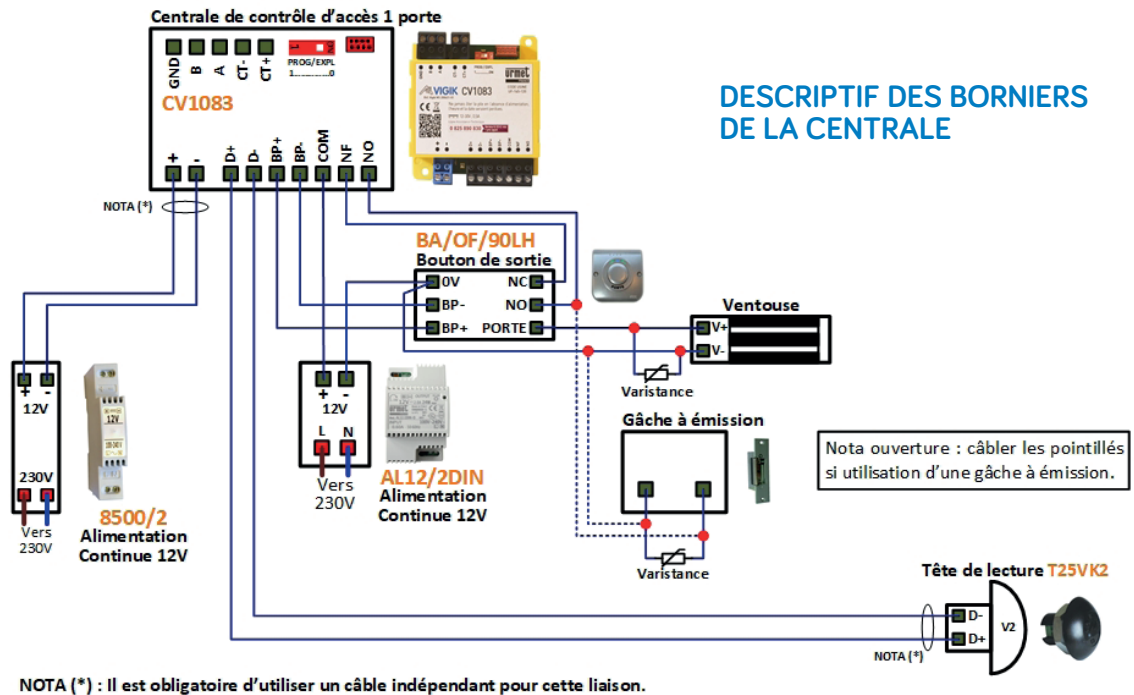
Centrale de contrôle d'accès 1 porte

GND B A CT- CT+

PROG/EXPL
1.........0

CV1083

+ - D+ D- BP+ BP- COM NF NO

VIGIK CV1083

urmet

DESCRIPTIF DES BORNIERS DE LA CENTRALE

NOTA (*)

BA/OF/90LH
Bouton de sortie

0V
BP-
BP+
NC
NO
PORTE

Ventouse
V+
V-

Varistance

+ -
12V
230V
Vers 230V

8500/2
Alimentation
Continue 12V

+ -
12V
L N
Vers 230V

AL12/2DIN
Alimentation
Continue 12V

Gâche à émission

Varistance

Nota ouverture : câbler les pointillés si utilisation d'une gâche à émission.

Tête de lecture T25VK2

D-
D+
V2

NOTA (*)

NOTA (*) : Il est obligatoire d'utiliser un câble indépendant pour cette liaison.